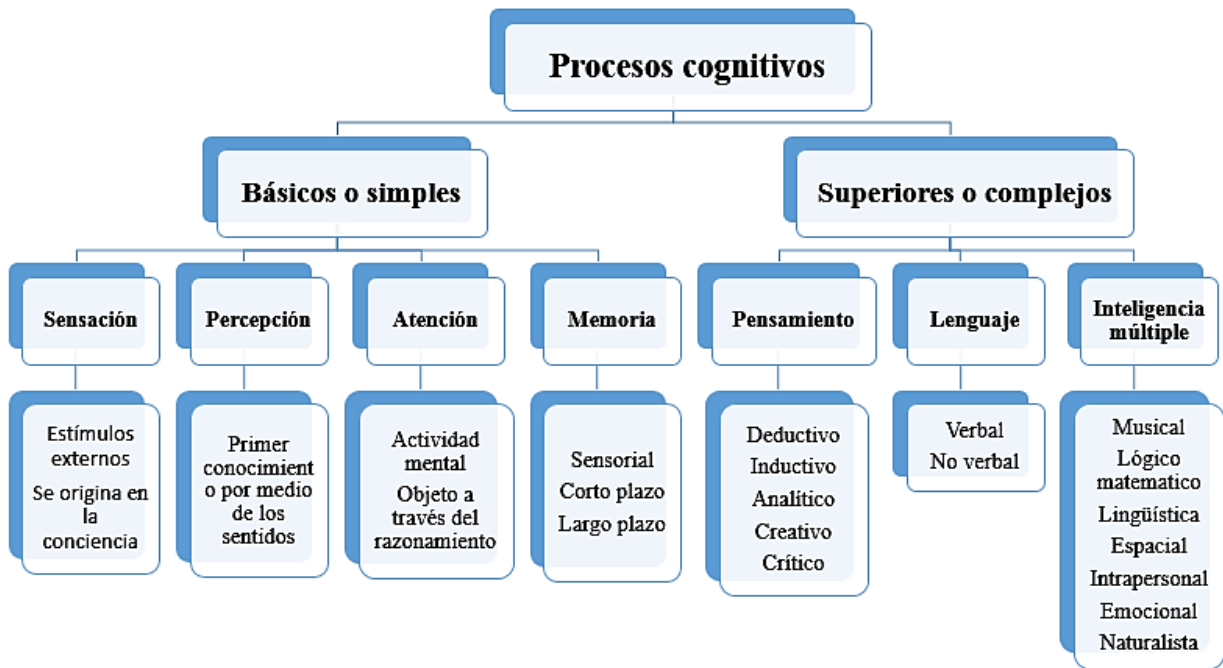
Procesos cognitivos

Básicos o simples

Superiores o complejos

Sensación

Percepción

Atención

Memoria

Pensamiento

Lenguaje

Inteligencia múltiple

Estímulos externos
Se origina en la conciencia

Primer conocimiento por medio de los sentidos

Actividad mental
Objeto a través del razonamiento

Sensorial
Corto plazo
Largo plazo

Deductivo
Inductivo
Analítico
Creativo
Crítico

Verbal
No verbal

Musical
Lógico matematico
Lingüística
Espacial
Intrapersonal
Emocional
Naturalista